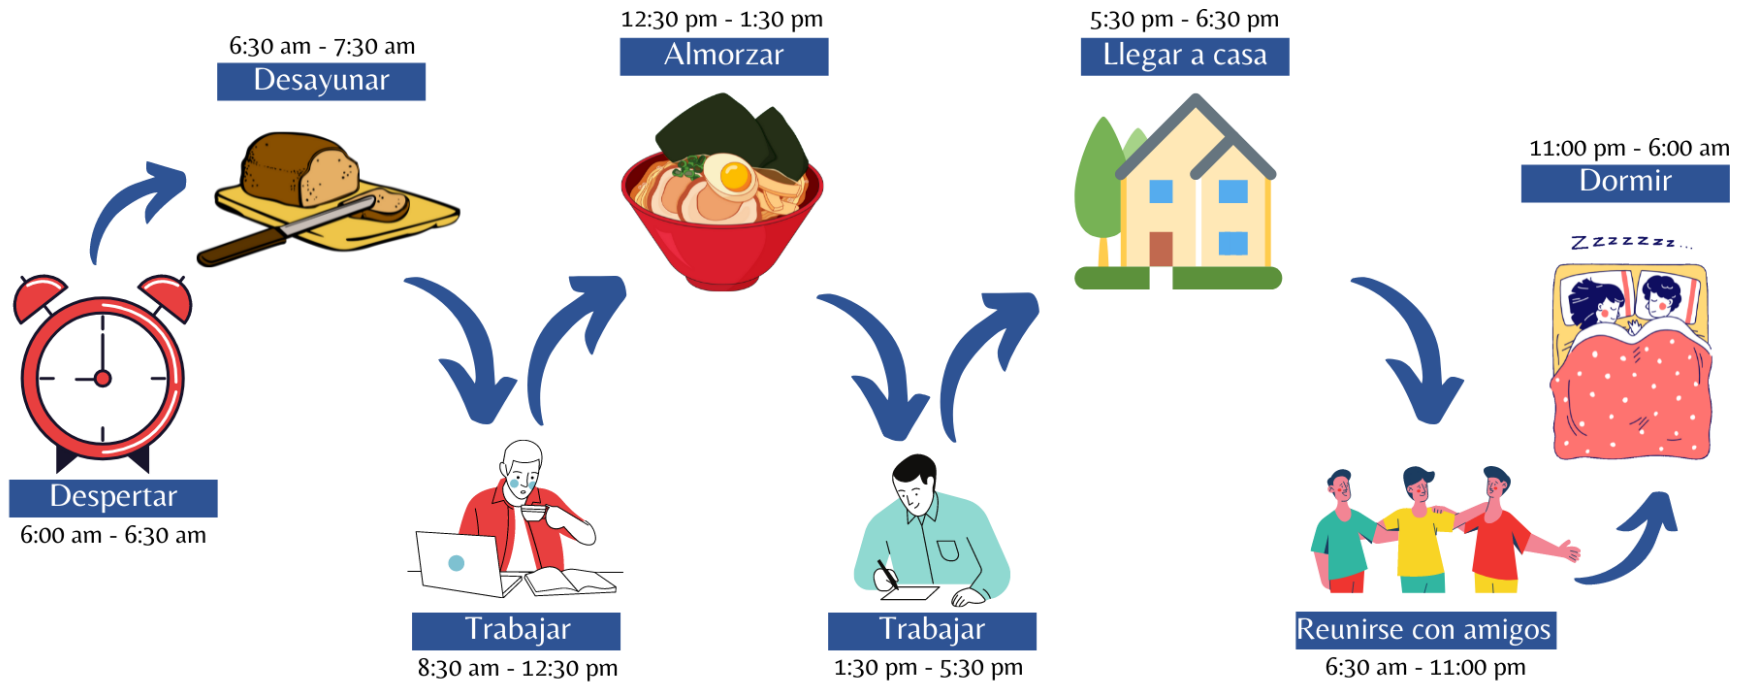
Despertar
6:00 am - 6:30 am

6:30 am - 7:30 am
Desayunar

Trabajar
8:30 am - 12:30 pm

12:30 pm - 1:30 pm
Almorzar

Trabajar
1:30 pm - 5:30 pm

5:30 pm - 6:30 pm
Llegar a casa

Reunirse con amigos
6:30 am - 11:00 pm

11:00 pm - 6:00 am
Dormir

Zzzzzzz...